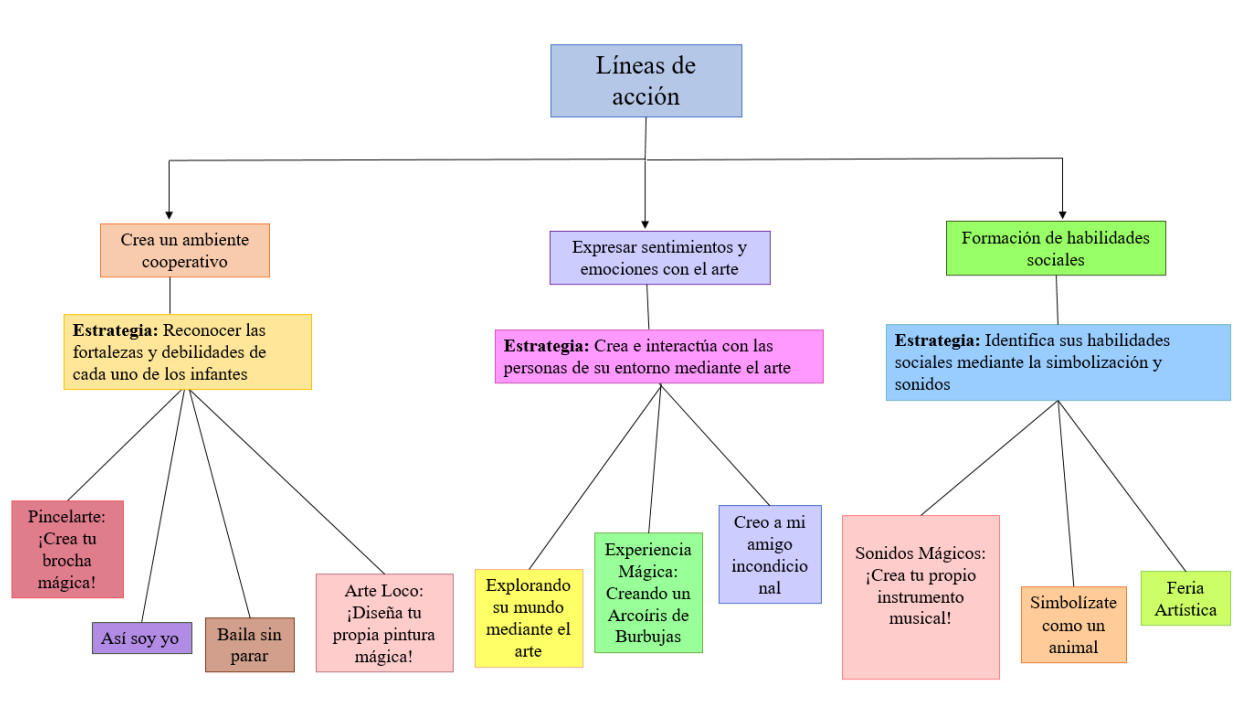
Líneas de acción

Crea un ambiente cooperativo

Estrategia: Reconocer las fortalezas y debilidades de cada uno de los infantes

Pincelarte: ¡Crea tu brocha mágica!

Así soy yo

Baila sin parar

Arte Loco: ¡Diseña tu propia pintura mágica!

Expresar sentimientos y emociones con el arte

Estrategia: Crea e interactúa con las personas de su entorno mediante el arte

Explorando su mundo mediante el arte

Experiencia Mágica: Creando un Arcoíris de Burbujas

Creo a mi amigo incondicional

Formación de habilidades sociales

Estrategia: Identifica sus habilidades sociales mediante la simbolización y sonidos

Sonidos Mágicos: ¡Crea tu propio instrumento musical!

Simbolízate como un animal

Feria Artística